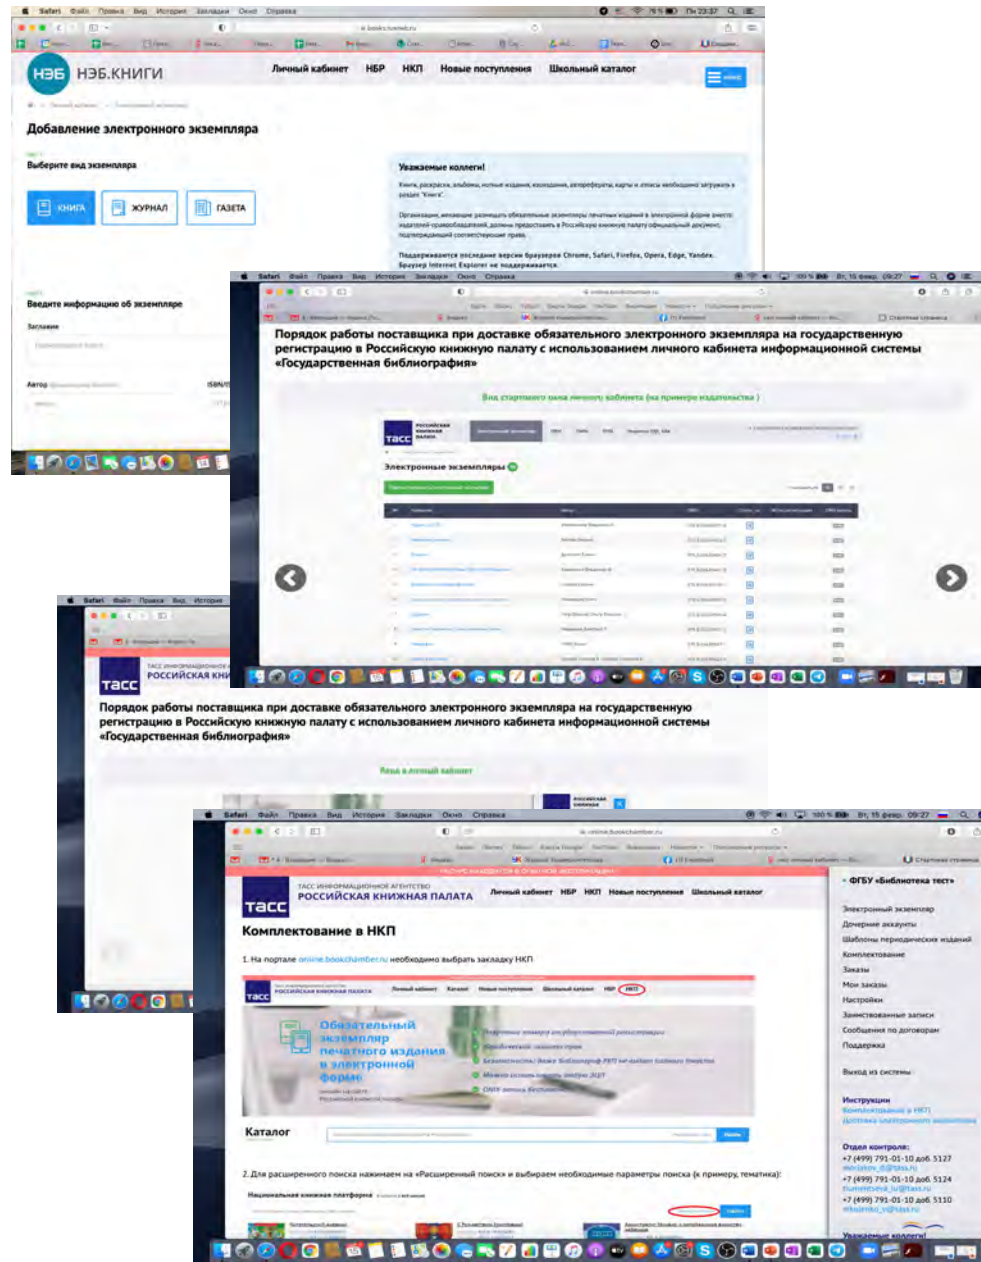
Safari Файл Правка Вид История Закладки Окно Справка

НЭБ НЭБ.КНИГИ

Личный кабинет НБР НКП Новые поступления Школьный каталог

Добавление электронного экземпляра

Выберите вид экземпляра

КНИГА ЖУРНАЛ ГАЗЕТА

Уважаемые коллеги!

Книги, раскраски, альбомы, нотные издания, изоиздания, авторефераты, карты и атласы необходимо загружать в раздел "Книга".

Организации, желающие размещать обязательные экземпляры печатных изданий в электронной форме вместо издателей-правообладателей, должны предоставить в Российскую книжную палату официальный документ, подтверждающий соответствующие права.

Поддерживаются последние версии браузеров Chrome, Safari, Firefox, Opera, Edge, Yandex. Браузер Internet Explorer не поддерживается.

Введите информацию об экземпляре

Заглавие

Автор

Safari Файл Правка Вид История Закладки Окно Справка

Порядок работы поставщика при доставке обязательного электронного экземпляра на государственную регистрацию в Российскую книжную палату с использованием личного кабинета информационной системы «Государственная библиография»

Вид стартового окна личного кабинета (на примере издательства )

ТАСС РОССИЙСКАЯ КНИЖНАЯ ПАЛАТА

Электронные экземпляры

Safari Файл Правка Вид История

ТАСС ИНФОРМАЦИОННОЕ АГЕНТСТВО РОССИЙСКАЯ КНИЖНАЯ ПАЛАТА

Порядок работы поставщика при доставке обязательного электронного экземпляра на государственную регистрацию в Российскую книжную палату с использованием личного кабинета информационной системы «Государственная библиография»

Вход в личный кабинет

Safari Файл Правка Вид История Закладки Окно Справка

ТАСС ИНФОРМАЦИОННОЕ АГЕНТСТВО РОССИЙСКАЯ КНИЖНАЯ ПАЛАТА

Личный кабинет НБР НКП Новые поступления Школьный каталог

Комплектование в НКП

1. На портале online.bookchamber.ru необходимо выбрать закладку НКП

Обязательный экземпляр печатного издания в электронной форме

Каталог

2. Для расширенного поиска нажимаем на «Расширенный поиск» и выбираем необходимые параметры поиска (к примеру, тематика):

Национальная книжная платформа

ФГБУ «Библиотека тест»

Электронный экземпляр
Дочерние аккаунты
Шаблоны периодических изданий
Комплектование
Заказы
Мои заказы
Настройки
Заимствованные записи
Сообщения по договорам
Поддержка

Выход из системы

Инструкции
Комплектование в НКП
Доставка электронного экземпляра

Отдел контроля:
+7 (499) 791-01-10 доб. 5127
+7 (499) 791-01-10 доб. 5124
+7 (499) 791-01-10 доб. 5110

Уважаемые коллеги!